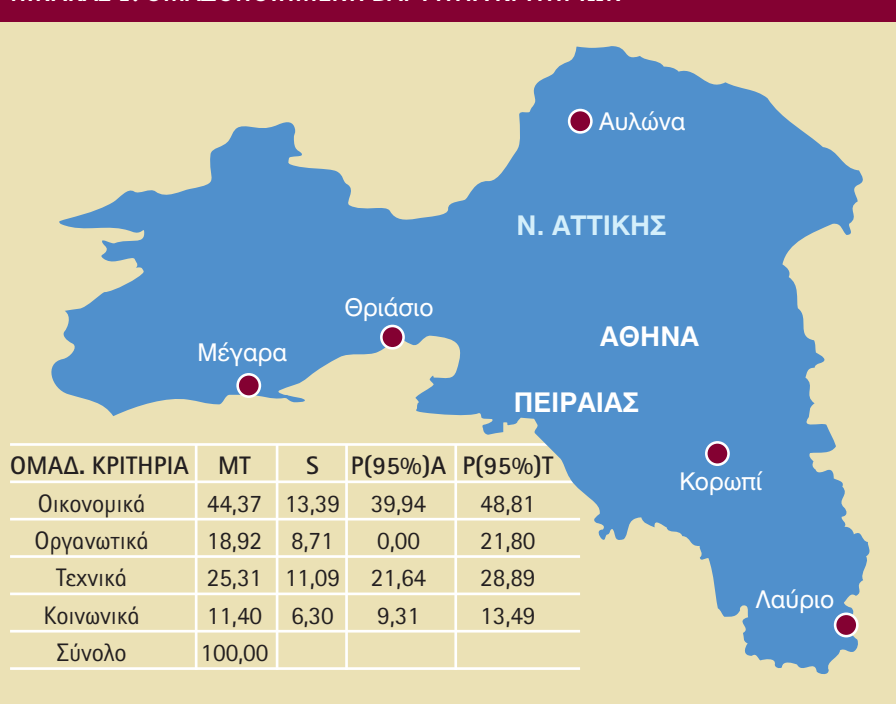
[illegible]

Αυλώνα

Ν. ΑΤΤΙΚΗΣ

Θριάσιο

ΑΘΗΝΑ

Μέγαρα

ΠΕΙΡΑΙΑΣ

Κορωπί

Λαύριο

| ΟΜΑΔ. ΚΡΙΤΗΡΙΑ | ΜΤ | S | P(95%)A | P(95%)T |
|---|---|---|---|---|
| Οικονομικά | 44,37 | 13,39 | 39,94 | 48,81 |
| Οργανωτικά | 18,92 | 8,71 | 0,00 | 21,80 |
| Τεχνικά | 25,31 | 11,09 | 21,64 | 28,89 |
| Κοινωνικά | 11,40 | 6,30 | 9,31 | 13,49 |
| Σύνολο | 100,00 | | | |